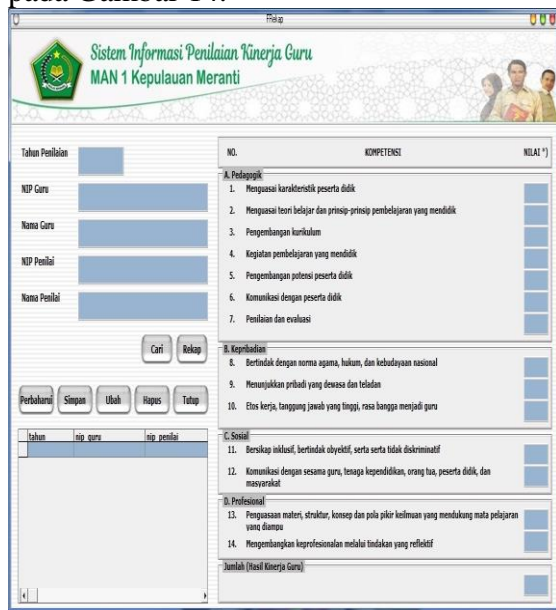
pada Gambar 14.

Rekap

Sistem Informasi Penilaian Kinerja Guru
MAN 1 Kepulauan Meranti

Tahun Penilaian

NIP Guru

Nama Guru

NIP Penilai

Nama Penilai

Cari Rekap

Perbaharui Simpan Ubah Hapus Tutup

| tahun | nip guru | nip penilai |
|---|---|---|
| | | |

NO. KOMPETENSI NILAI *)

A. Pedagogik
1. Menguasai karakteristik peserta didik
2. Menguasai teori belajar dan prinsip-prinsip pembelajaran yang mendidik
3. Pengembangan kurikulum
4. Kegiatan pembelajaran yang mendidik
5. Pengembangan potensi peserta didik
6. Komunikasi dengan peserta didik
7. Penilaian dan evaluasi

B. Kepribadian
8. Bertindak dengan norma agama, hukum, dan kebudayaan nasional
9. Menunjukkan pribadi yang dewasa dan teladan
10. Etos kerja, tanggung jawab yang tinggi, rasa bangga menjadi guru

C. Sosial
11. Bersikap inklusif, bertindak obyektif, serta serta tidak diskriminatif
12. Komunikasi dengan sesama guru, tenaga kependidikan, orang tua, peserta didik, dan masyarakat

D. Profesional
13. Penguasaan materi, struktur, konsep dan pola pikir keilmuan yang mendukung mata pelajaran yang diampu
14. Mengembangkan keprofesionalan melalui tindakan yang reflektif

Jumlah (Hasil Kinerja Guru)